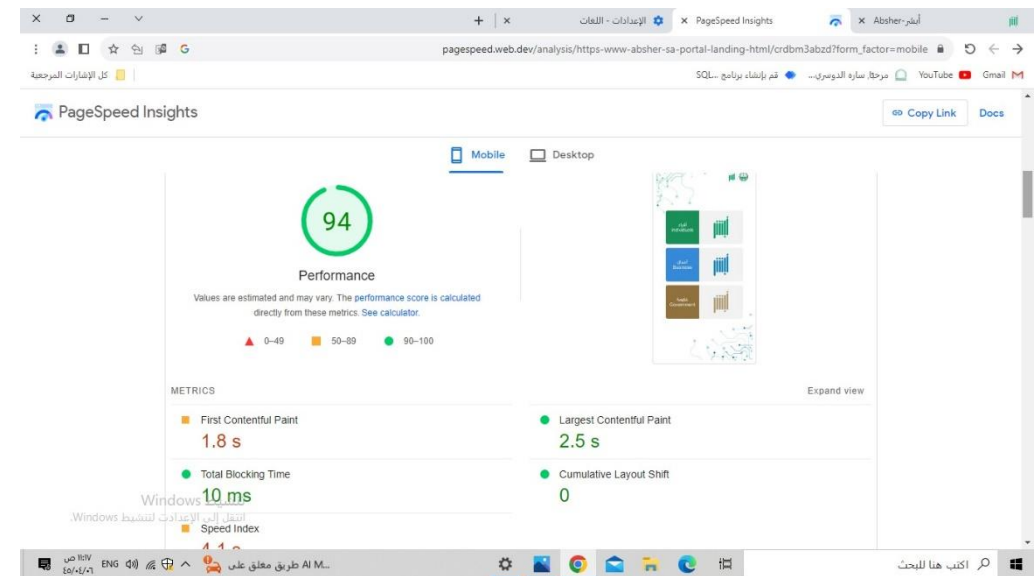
أبشر-Absher × PageSpeed Insights × الإعدادات - اللغات × +

pagespeed.web.dev/analysis/https-www-absher-sa-portal-landing-html/crdbm3abzd?form_factor=mobile

Gmail YouTube مرحبًا، سارة الدوسري... قم بإنشاء برنامج SQL... كل الإشارات المرجعية

PageSpeed Insights

Copy Link Docs

Mobile Desktop

94

Performance

Values are estimated and may vary. The performance score is calculated directly from these metrics. See calculator.

0–49 50–89 90–100

METRICS Expand view

First Contentful Paint
1.8 s

Largest Contentful Paint
2.5 s

Total Blocking Time
10 ms

Cumulative Layout Shift
0

Speed Index
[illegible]

Windows تنشيط
انتقل إلى الإعدادات لتنشيط Windows.

اكتب هنا للبحث

طريق معلق على... Al M...

ENG ١١:١٧ ص ٢٥/٠٤/٠٦